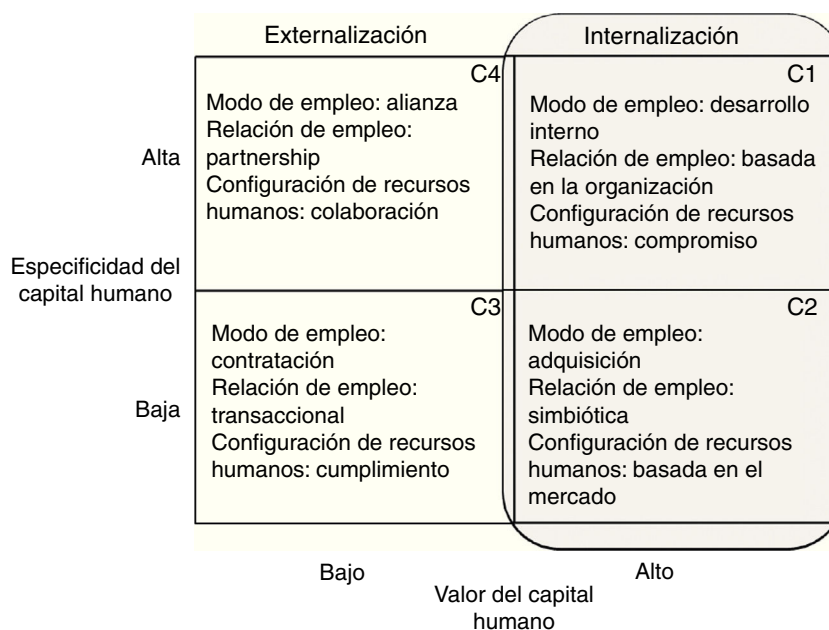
Externalización

Internalización

Alta

Especificidad del capital humano

Baja

C4
Modo de empleo: alianza
Relación de empleo: partnership
Configuración de recursos humanos: colaboración

C1
Modo de empleo: desarrollo interno
Relación de empleo: basada en la organización
Configuración de recursos humanos: compromiso

C3
Modo de empleo: contratación
Relación de empleo: transaccional
Configuración de recursos humanos: cumplimiento

C2
Modo de empleo: adquisición
Relación de empleo: simbiótica
Configuración de recursos humanos: basada en el mercado

Bajo

Alto

Valor del capital humano